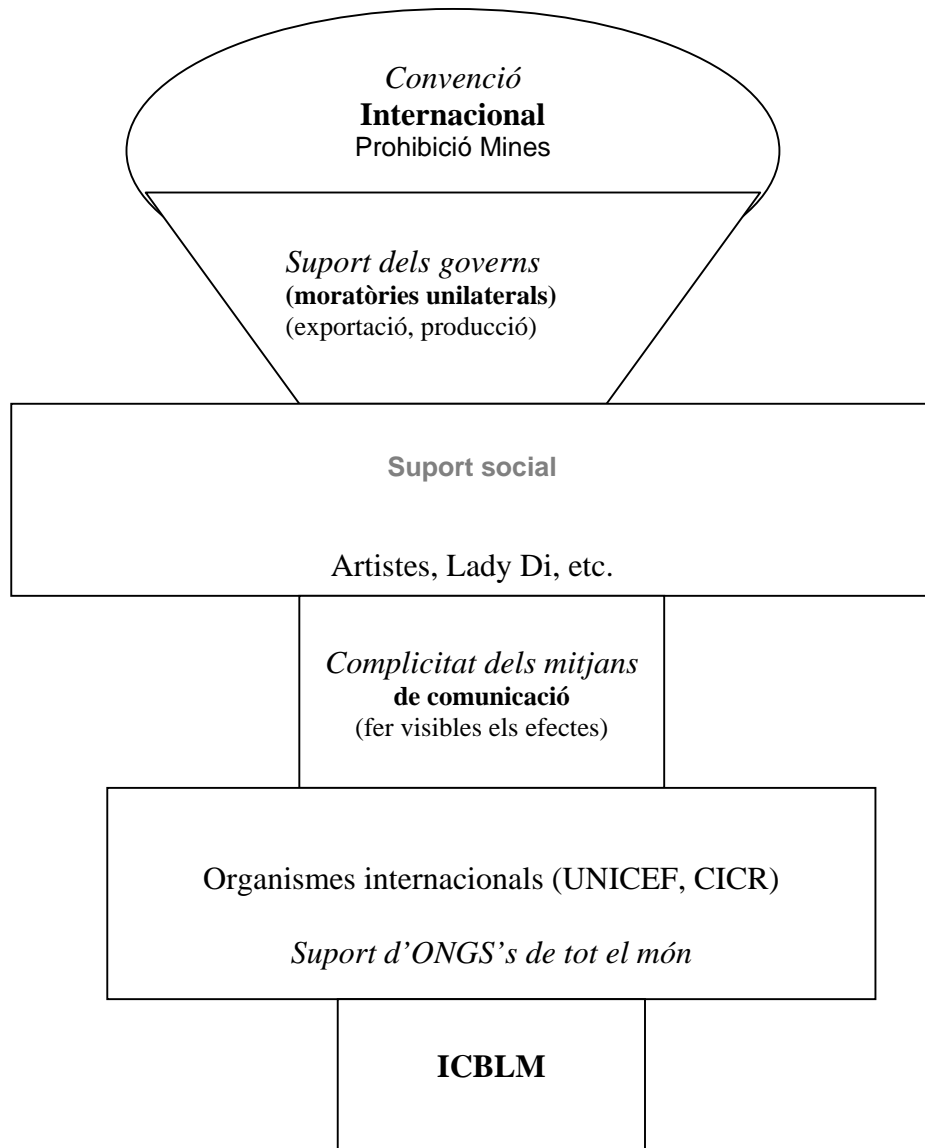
Convenció
Internacional
Prohibició Mines

Suport dels governs
(moratòries unilaterals)
(exportació, producció)

Suport social

Artistes, Lady Di, etc.

Complicitat dels mitjans
de comunicació
(fer visibles els efectes)

Organismes internacionals (UNICEF, CICR)

Suport d'ONGS's de tot el món

ICBLM